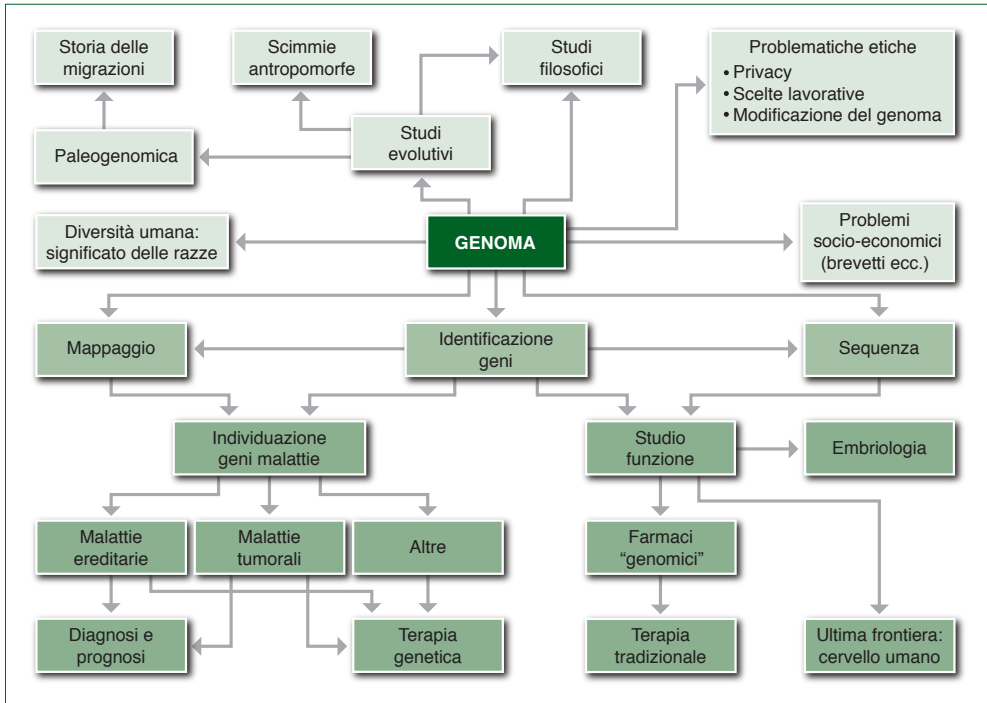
Storia delle migrazioni

Scimmie antropomorfe

Studi filosofici

Problematiche etiche
• Privacy
• Scelte lavorative
• Modificazione del genoma

Paleogenomica

Studi evolutivi

Diversità umana: significato delle razze

GENOMA

Problemi socio-economici (brevetti ecc.)

Mappaggio

Identificazione geni

Sequenza

Individuazione geni malattie

Studio funzione

Embriologia

Malattie ereditarie

Malattie tumorali

Altre

Farmaci "genomici"

Diagnosi e prognosi

Terapia genetica

Terapia tradizionale

Ultima frontiera: cervello umano